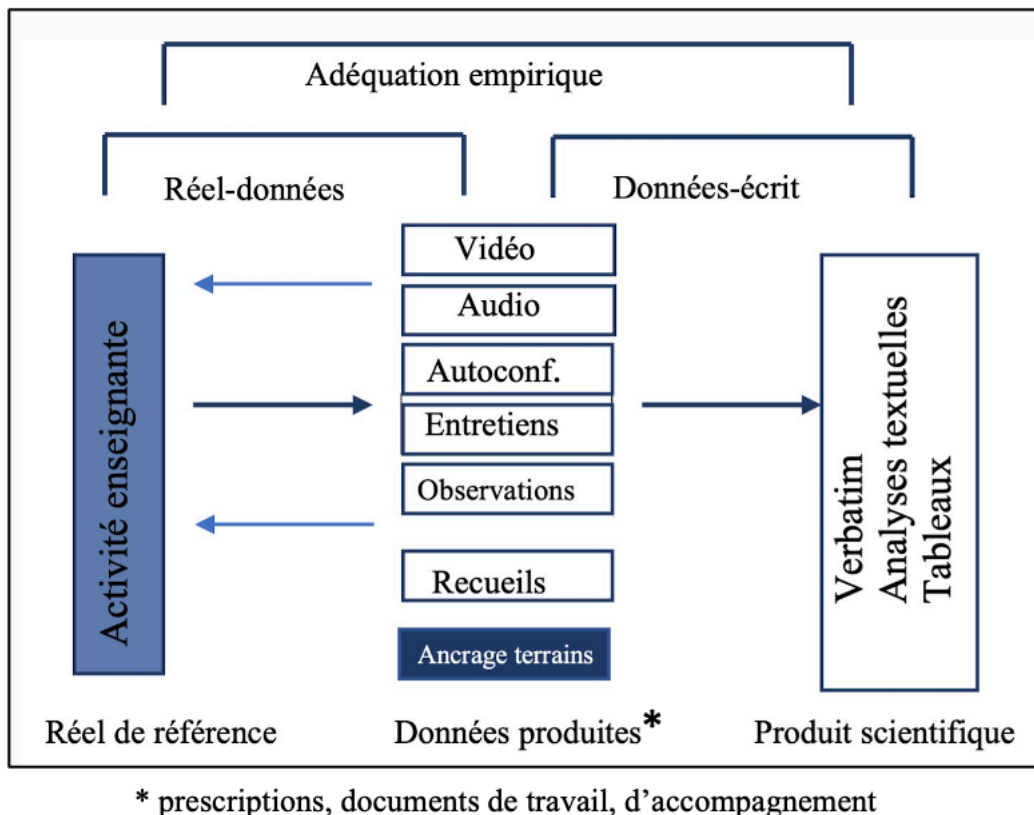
Adéquation empirique

Réel-données

Données-écrit

Activité enseignante

Vidéo

Audio

Autoconf.

Entretiens

Observations

Recueils

Ancrage terrains

Verbatim
Analyses textuelles
Tableaux

Réel de référence

Données produites*

Produit scientifique

* prescriptions, documents de travail, d'accompagnement